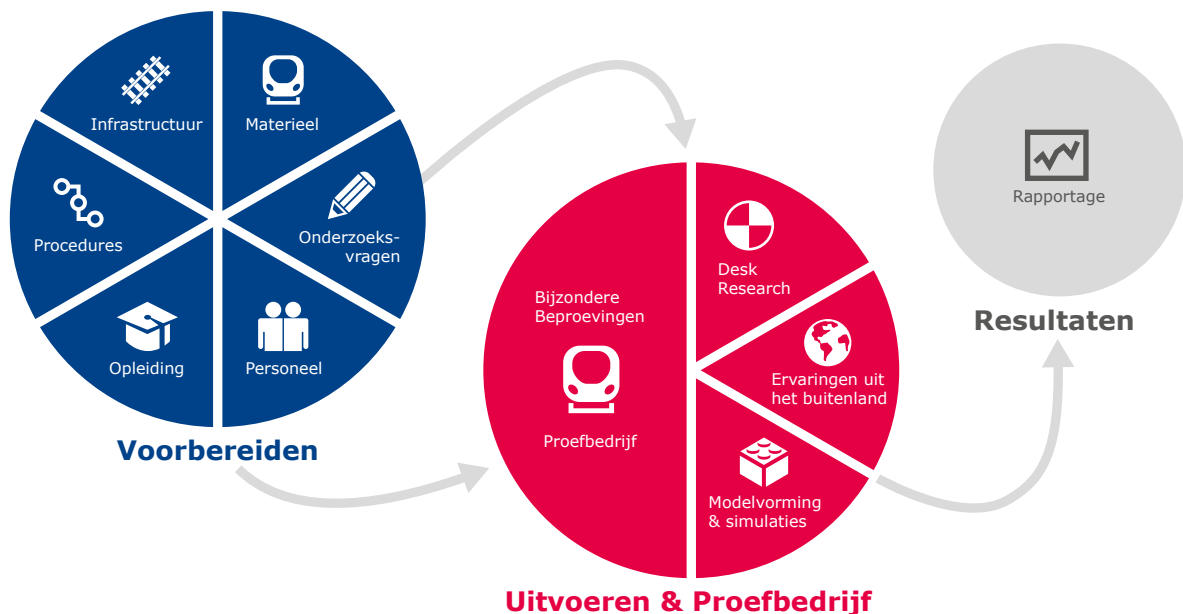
Infrastructuur

Materieel

Procedures

Onderzoeksvragen

Opleiding

Personeel

Voorbereiden

Bijzondere Beproevingen

Proefbedrijf

Desk Research

Ervaringen uit het buitenland

Modelvorming & simulaties

Uitvoeren & Proefbedrijf

Rapportage

Resultaten